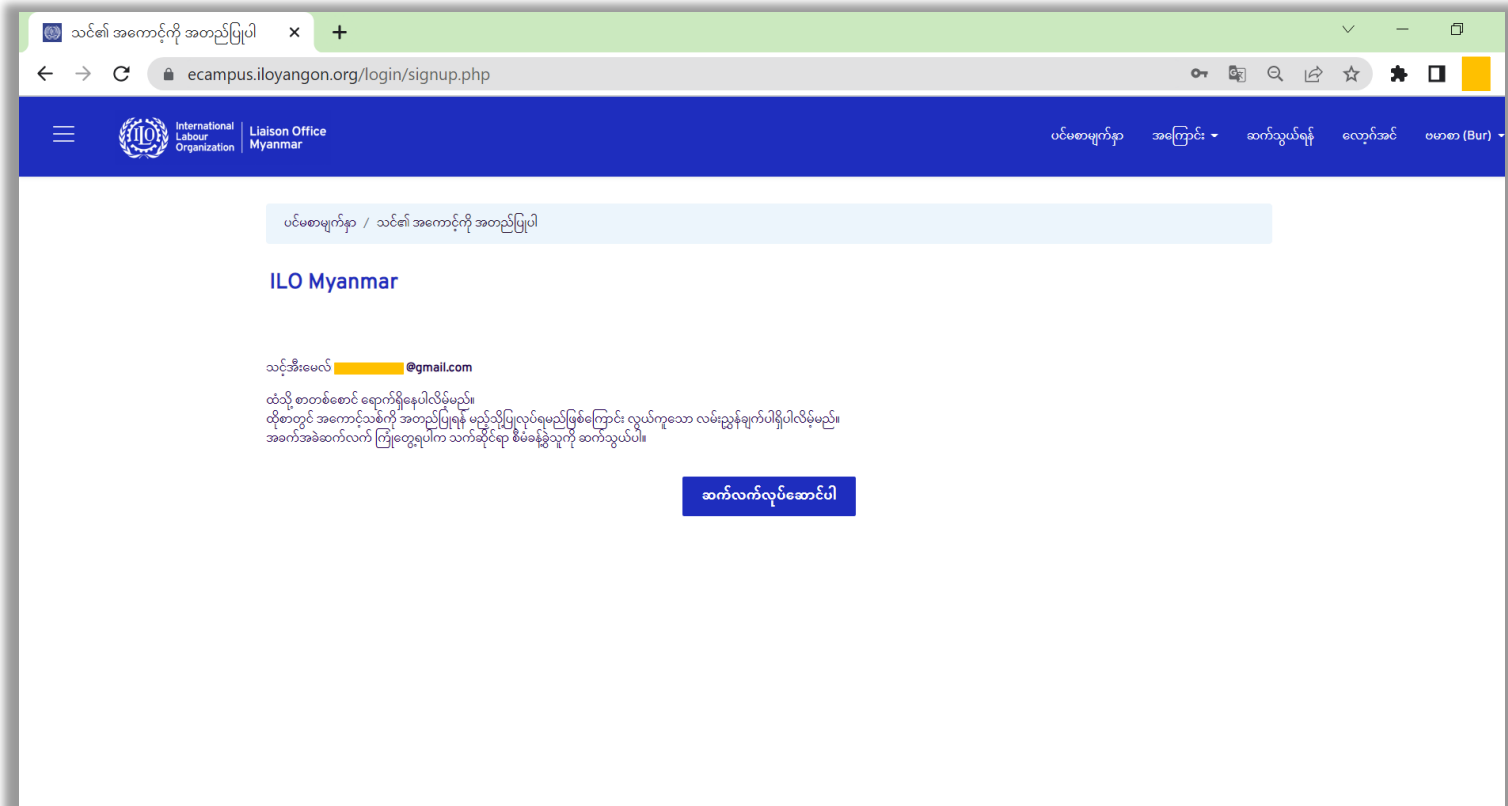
သင်၏ အကောင့်ကို အတည်ပြုပါ

ecampus.iloyangon.org/login/signup.php

International Labour Organization | Liaison Office Myanmar

ပင်မစာမျက်နှာ အကြောင်း ဆက်သွယ်ရန် လော့ဂ်အင် ဗမာစာ (Bur)

ပင်မစာမျက်နှာ / သင်၏ အကောင့်ကို အတည်ပြုပါ

ILO Myanmar

သင့်အီးမေးလ် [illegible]@gmail.com

ထံသို့ စာတစ်စောင် ရောက်ရှိနေပါလိမ့်မည်။
ထိုစာတွင် အကောင့်သစ်ကို အတည်ပြုရန် မည်သို့ပြုလုပ်ရမည်ဖြစ်ကြောင်း လွယ်ကူသော လမ်းညွှန်ချက်ပါရှိပါလိမ့်မည်။
အခက်အခဲဆက်လက် ကြုံတွေ့ရပါက သက်ဆိုင်ရာ စီမံခန့်ခွဲသူကို ဆက်သွယ်ပါ။

ဆက်လက်လုပ်ဆောင်ပါ